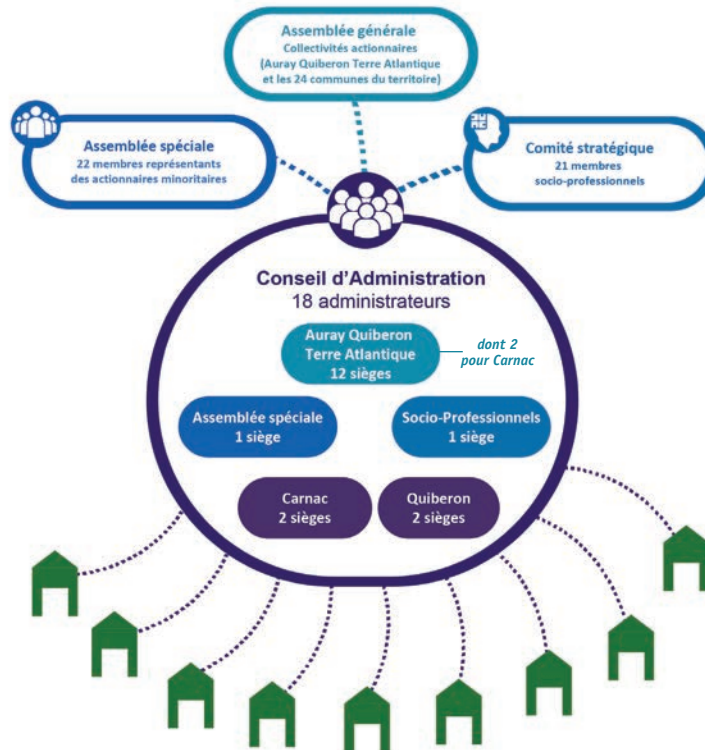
Assemblée générale
Collectivités actionnaires
(Auray Quiberon Terre Atlantique
et les 24 communes du territoire)

Assemblée spéciale
22 membres représentants
des actionnaires minoritaires

Comité stratégique
21 membres
socio-professionnels

Conseil d'Administration
18 administrateurs

Auray Quiberon
Terre Atlantique
12 sièges

dont 2
pour Carnac

Assemblée spéciale
1 siège

Socio-Professionnels
1 siège

Carnac
2 sièges

Quiberon
2 sièges